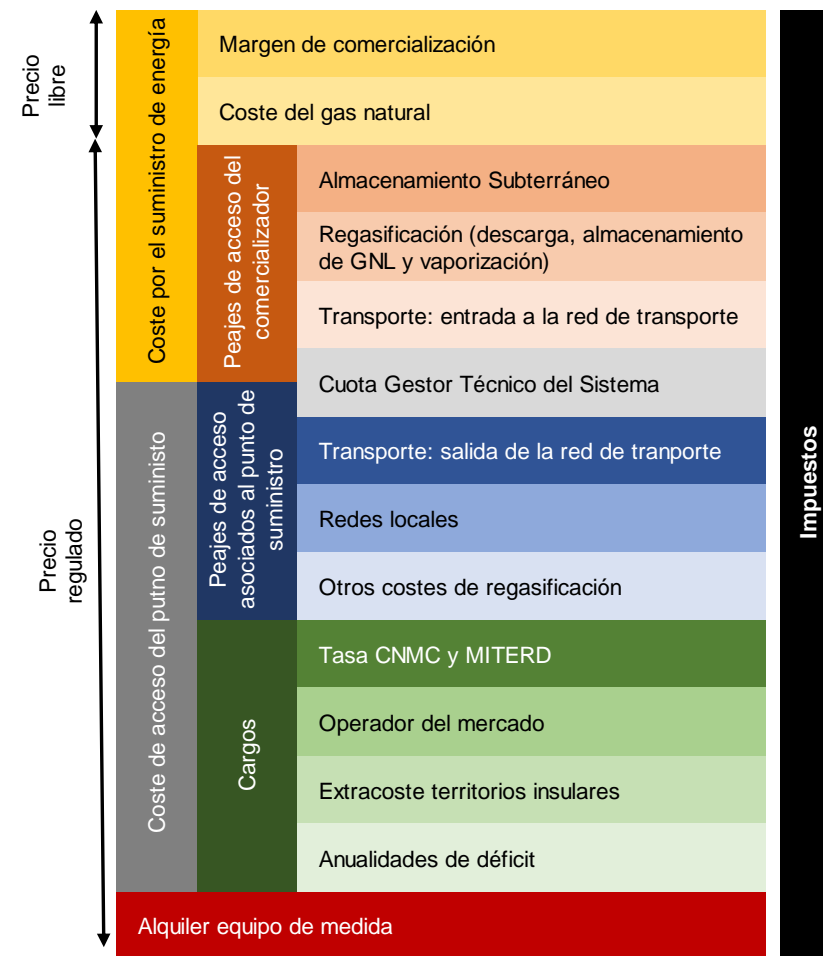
Precio libre

Precio regulado

Coste por el suministro de energía

Margen de comercialización

Coste del gas natural

Peajes de acceso del comercializador

Almacenamiento Subterráneo

Regasificación (descarga, almacenamiento de GNL y vaporización)

Transporte: entrada a la red de transporte

Coste de acceso del putno de suministo

Cuota Gestor Técnico del Sistema

Peajes de acceso asociados al punto de suministro

Transporte: salida de la red de tranporte

Redes locales

Otros costes de regasificación

Cargos

Tasa CNMC y MITERD

Operador del mercado

Extracoste territorios insulares

Anualidades de déficit

Alquiler equipo de medida

Impuestos